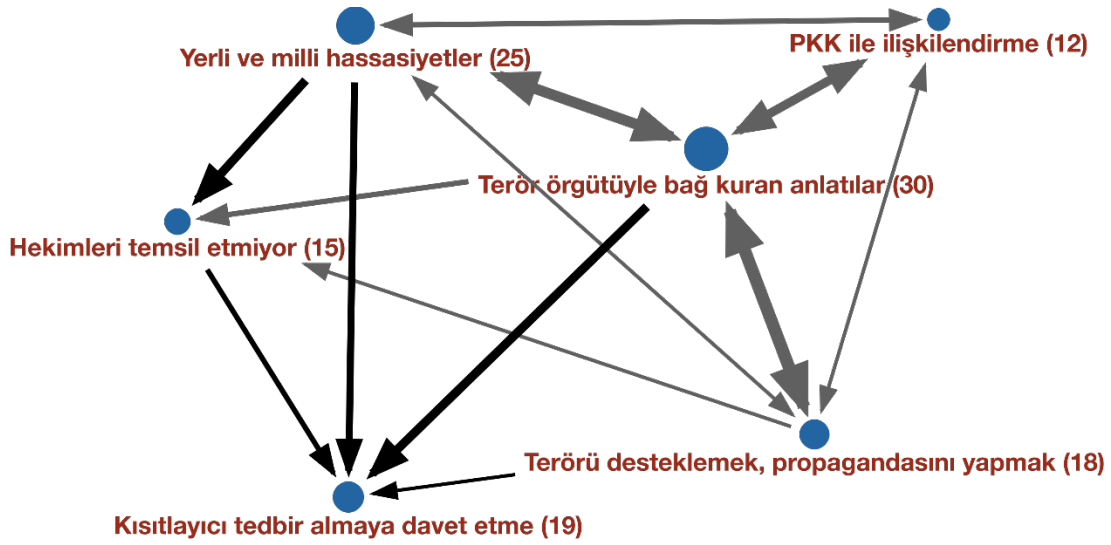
Yerli ve milli hassasiyetler (25)

PKK ile ilişkilendirme (12)

Terör örgütüyle bağ kuran anlatılar (30)

Hekimleri temsil etmiyor (15)

Terörü desteklemek, propagandasını yapmak (18)

Kısıtlayıcı tedbir almaya davet etme (19)